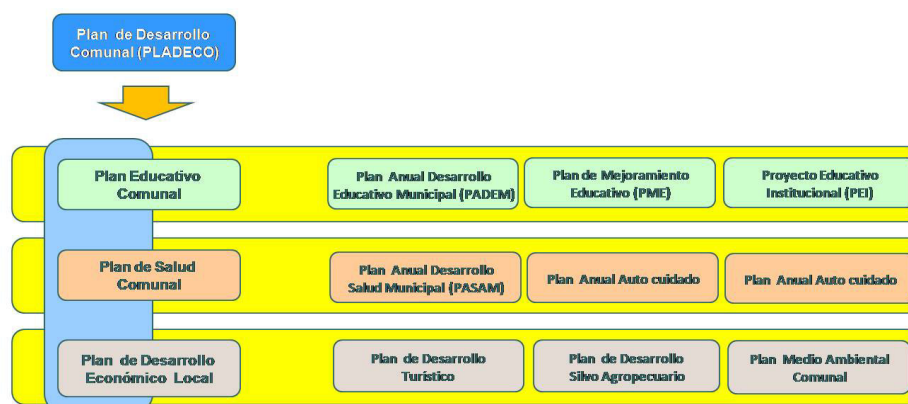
Plan de Desarrollo Comunal (PLADECO)

Plan Educativo Comunal

Plan Anual Desarrollo Educativo Municipal (PADEM)

Plan de Mejoramiento Educativo (PME)

Proyecto Educativo Institucional (PEI)

Plan de Salud Comunal

Plan Anual Desarrollo Salud Municipal (PASAM)

Plan Anual Auto cuidado

Plan Anual Auto cuidado

Plan de Desarrollo Económico Local

Plan de Desarrollo Turístico

Plan de Desarrollo Silvo Agropecuario

Plan Medio Ambiental Comunal